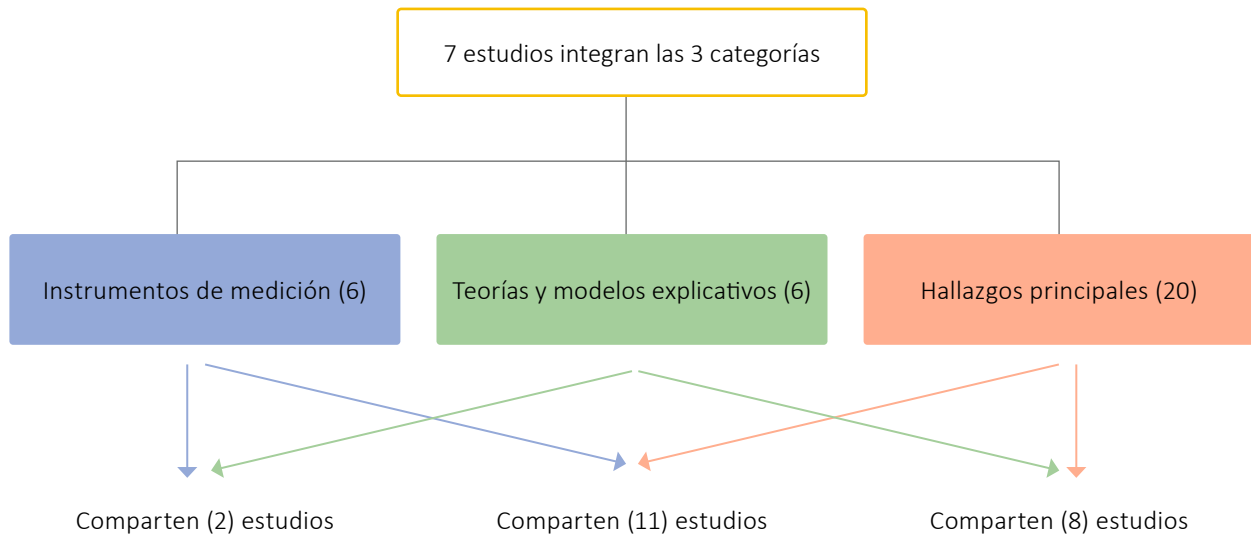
7 estudios integran las 3 categorías

Instrumentos de medición (6)

Teorías y modelos explicativos (6)

Hallazgos principales (20)

Comparten (2) estudios

Comparten (11) estudios

Comparten (8) estudios